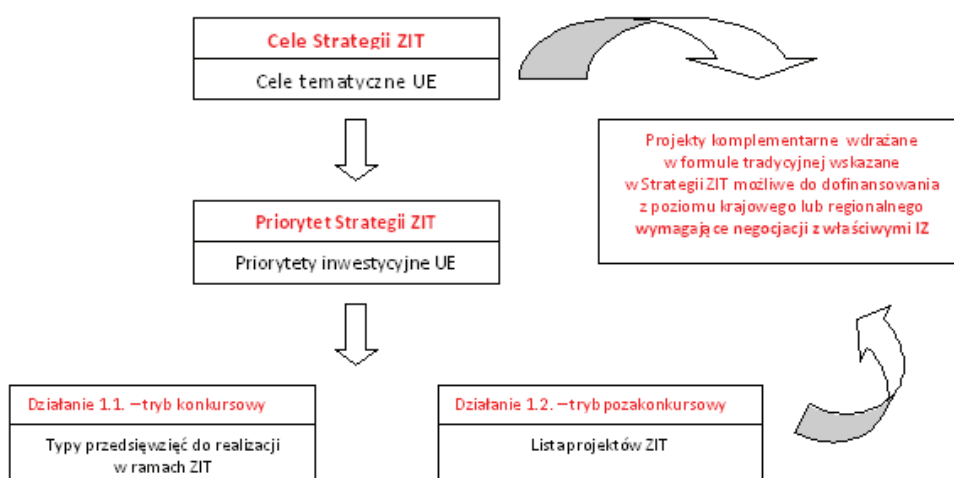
Cele Strategii ZIT

Cele tematyczne UE

Projekty komplementarne wdrażane w formule tradycyjnej wskazane w Strategii ZIT możliwe do dofinansowania z poziomu krajowego lub regionalnego wymagające negocjacji z właściwymi IZ

Priorytet Strategii ZIT

Priorytety inwestycyjne UE

Działanie 1.1. – tryb konkursowy

Typy przedsięwzięć do realizacji w ramach ZIT

Działanie 1.2. – tryb pozakonkursowy

Lista projektów ZIT